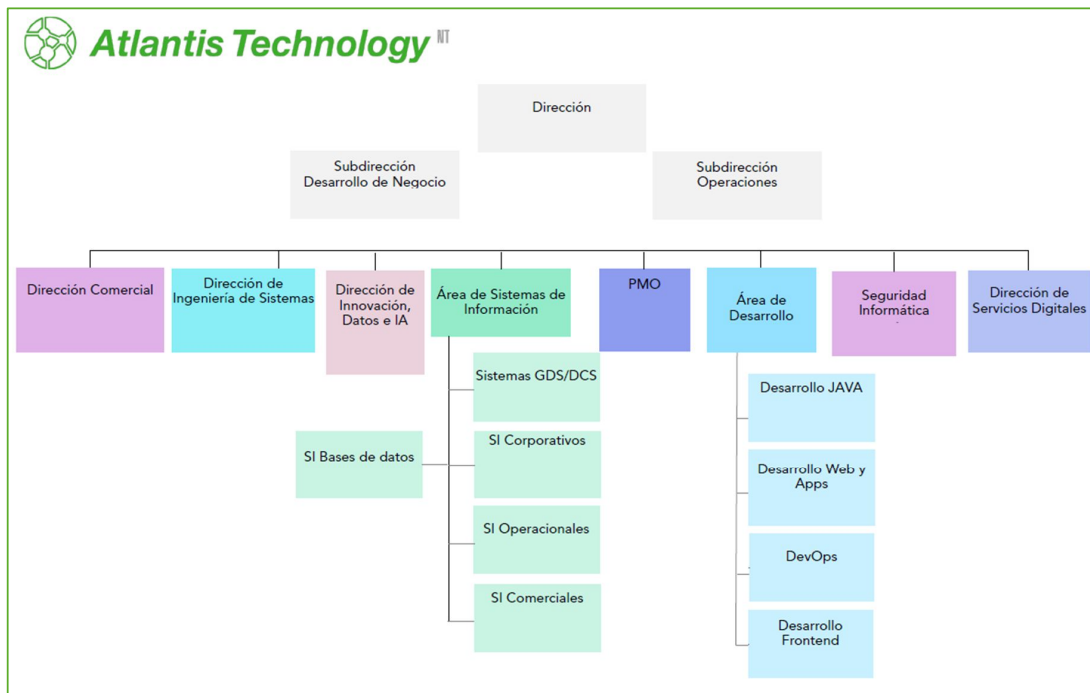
Atlantis Technology NT

Dirección

Subdirección Desarrollo de Negocio

Subdirección Operaciones

Dirección Comercial

Dirección de Ingeniería de Sistemas

Dirección de Innovación, Datos e IA

Área de Sistemas de Información

PMO

Área de Desarrollo

Seguridad Informática

Dirección de Servicios Digitales

Sistemas GDS/DCS

SI Bases de datos

SI Corporativos

SI Operacionales

SI Comerciales

Desarrollo JAVA

Desarrollo Web y Apps

DevOps

Desarrollo Frontend